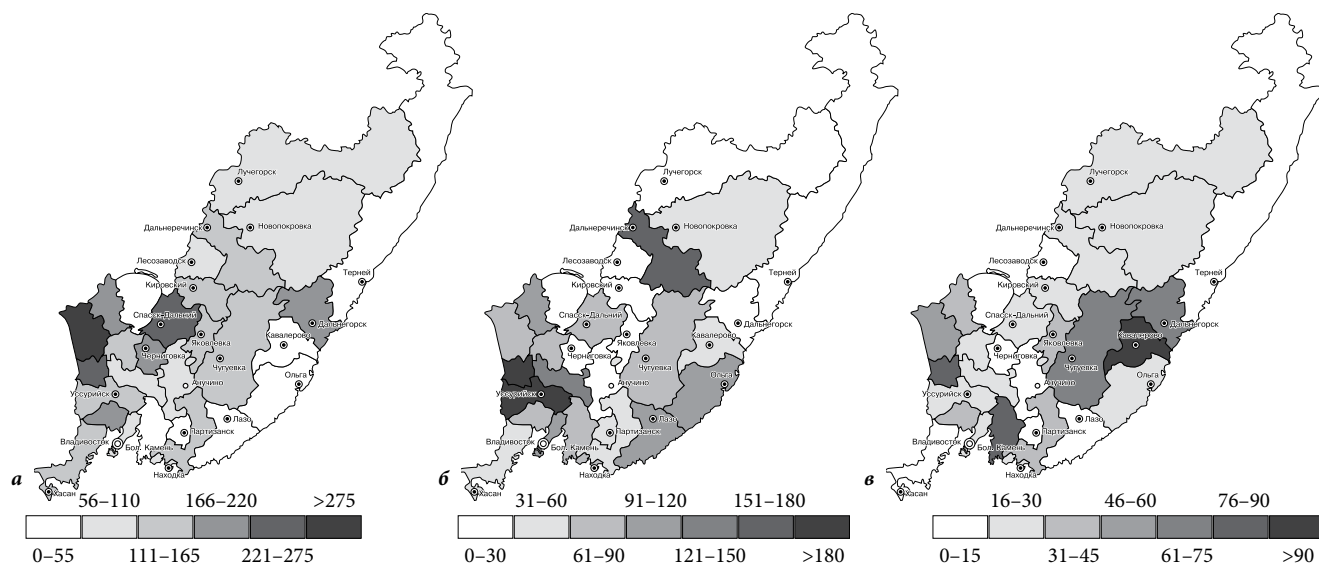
Лучегорск
Дальнереченск
Новопокровка
Лесозаводск
Терней
Кировский
Спасск-Дальний
Дальнегорск
Яковлевка
Кавалерово
Черниговка
Чугуевка
Анучино
Ольга
Уссурийск
Лазо
Партизанск
Владивосток
Бол. Камень
Находка
Хасан
а
56–110
166–220
>275
0–55
111–165
221–275

Лучегорск
Дальнереченск
Новопокровка
Лесозаводск
Терней
Кировский
Спасск-Дальний
Дальнегорск
Кавалерово
Черниговка
Яковлевка
Чугуевка
Анучино
Ольга
Уссурийск
Лазо
Партизанск
Владивосток
Бол. Камень
Находка
Хасан
б
31–60
91–120
151–180
0–30
61–90
121–150
>180

Лучегорск
Дальнереченск
Новопокровка
Лесозаводск
Терней
Кировский
Спасск-Дальний
Кавалерово
Дальнегорск
Черниговка
Яковлевка
Чугуевка
Анучино
Ольга
Уссурийск
Лазо
Партизанск
Владивосток
Бол. Камень
Находка
Хасан
в
16–30
46–60
76–90
0–15
31–45
61–75
>90